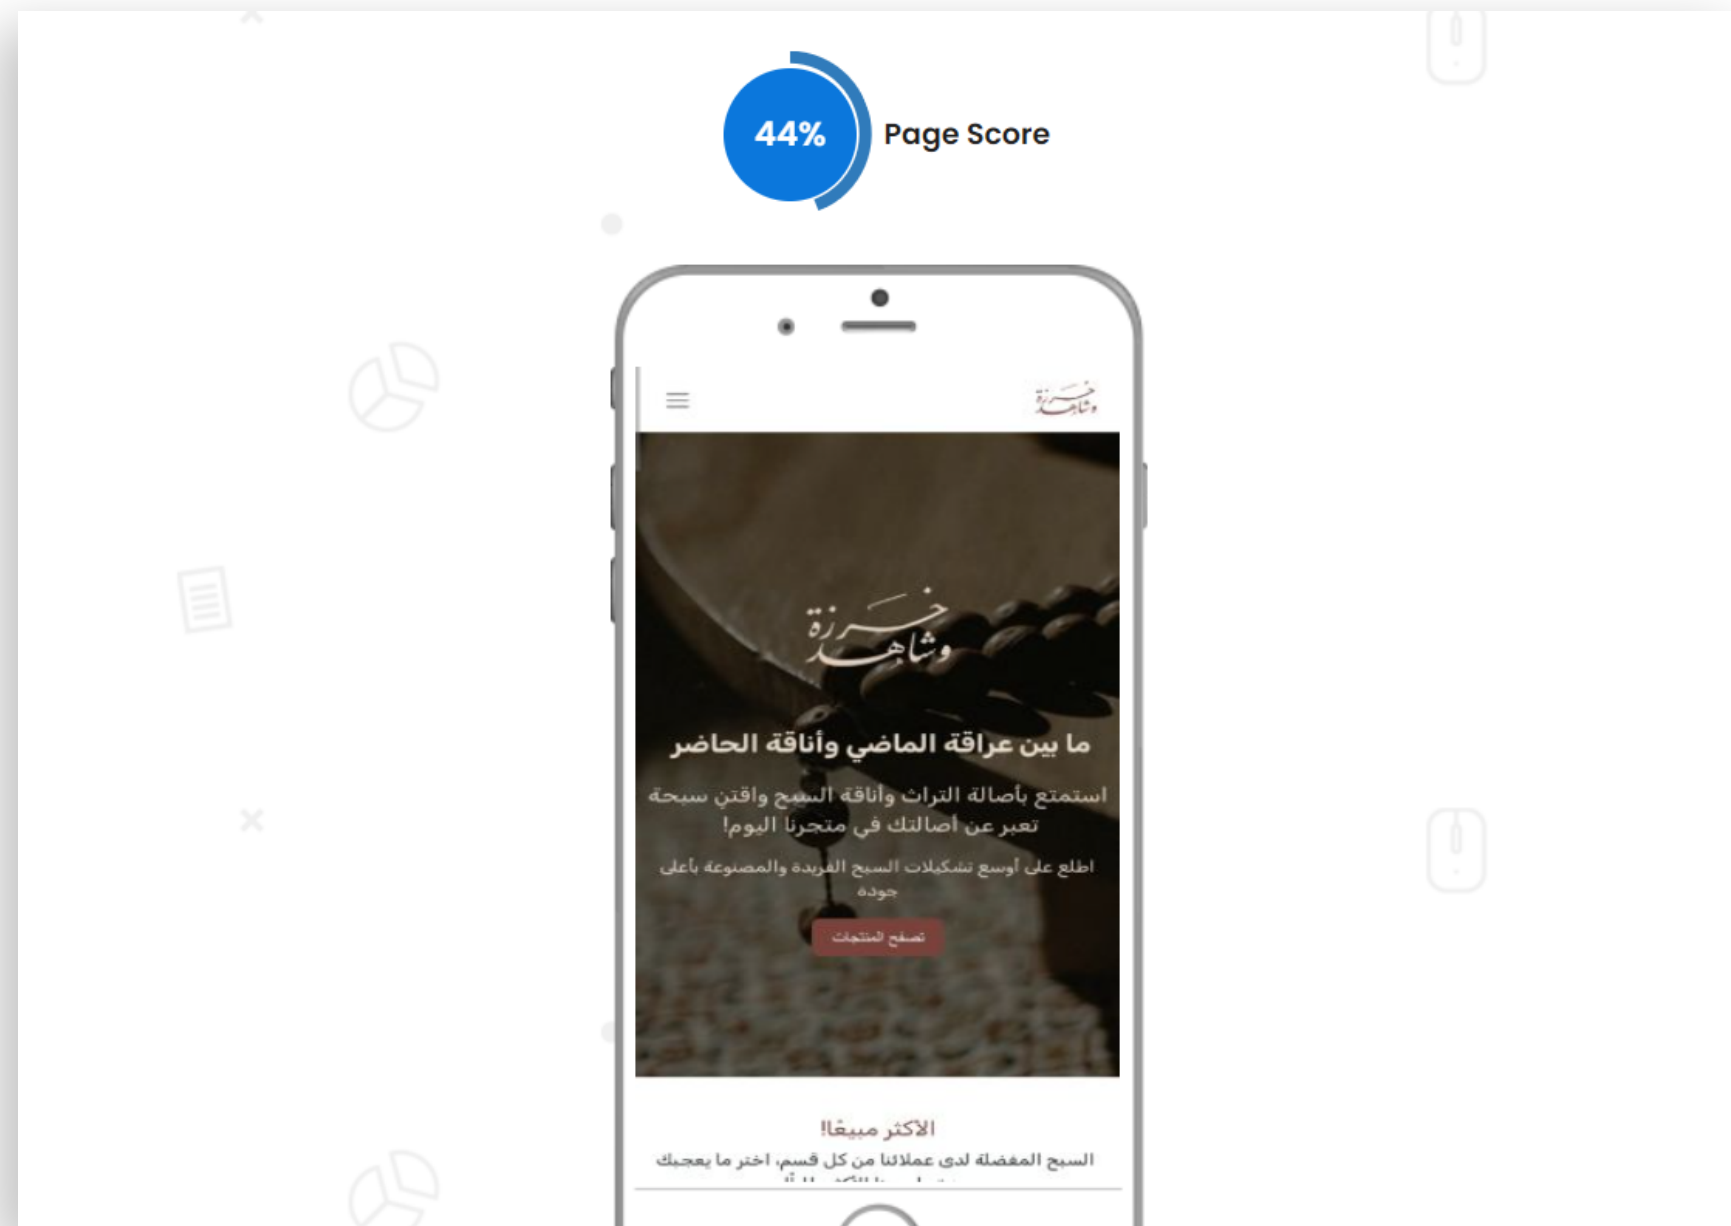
44%

Page Score

خرزة وشاهد

خرزة وشاهد

ما بين عراقة الماضي وأناقة الحاضر

استمتع بأصالة التراث وأناقة السبح واقتني سبحة تعبر عن أصالتك في متجرنا اليوم!

اطلع على أوسع تشكيلات السبح الفريدة والمصنوعة بأعلى جودة

تصفح المنتجات

الأكثر مبيعًا!

السبح المفضلة لدى عملائنا من كل قسم، اختر ما يعجبك

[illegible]